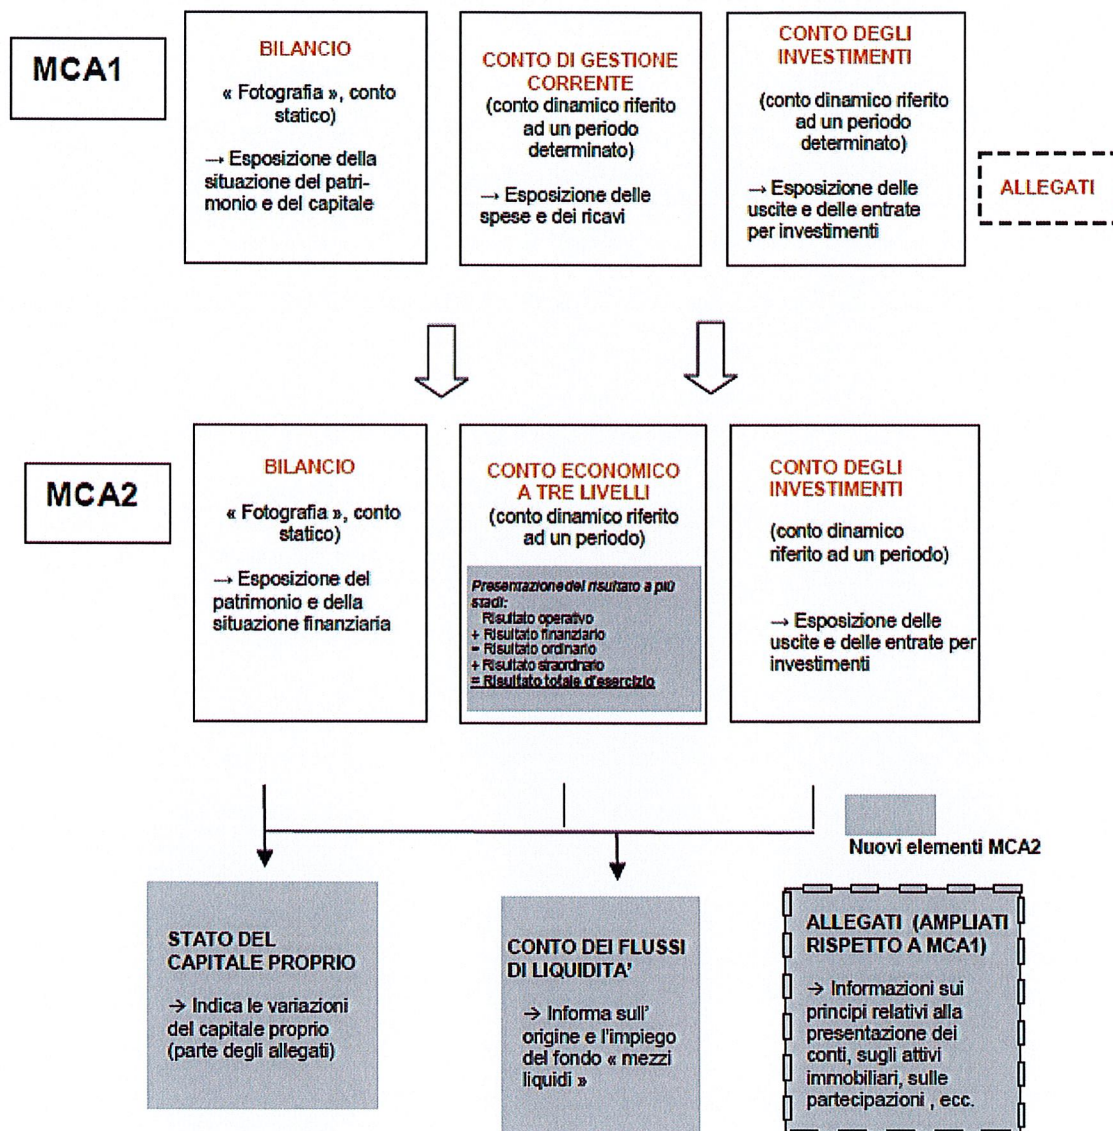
MCA1

BILANCIO

« Fotografia », conto statico)

→ Esposizione della situazione del patrimonio e del capitale

CONTO DI GESTIONE CORRENTE
(conto dinamico riferito ad un periodo determinato)

→ Esposizione delle spese e dei ricavi

CONTO DEGLI INVESTIMENTI

(conto dinamico riferito ad un periodo determinato)

→ Esposizione delle uscite e delle entrate per investimenti

ALLEGATI

MCA2

BILANCIO

« Fotografia », conto statico)

→ Esposizione del patrimonio e della situazione finanziaria

CONTO ECONOMICO A TRE LIVELLI
(conto dinamico riferito ad un periodo)

Presentazione del risultato a più stadi:
Risultato operativo
+ Risultato finanziario
= Risultato ordinario
+ Risultato straordinario
= Risultato totale d'esercizio

CONTO DEGLI INVESTIMENTI

(conto dinamico riferito ad un periodo)

→ Esposizione delle uscite e delle entrate per investimenti

Nuovi elementi MCA2

STATO DEL CAPITALE PROPRIO

→ Indica le variazioni del capitale proprio (parte degli allegati)

CONTO DEI FLUSSI DI LIQUIDITA'

→ Informa sull' origine e l'impiego del fondo « mezzi liquidi »

ALLEGATI (AMPLIATI RISPETTO A MCA1)

→ Informazioni sui principi relativi alla presentazione dei conti, sugli attivi immobiliari, sulle partecipazioni , ecc.